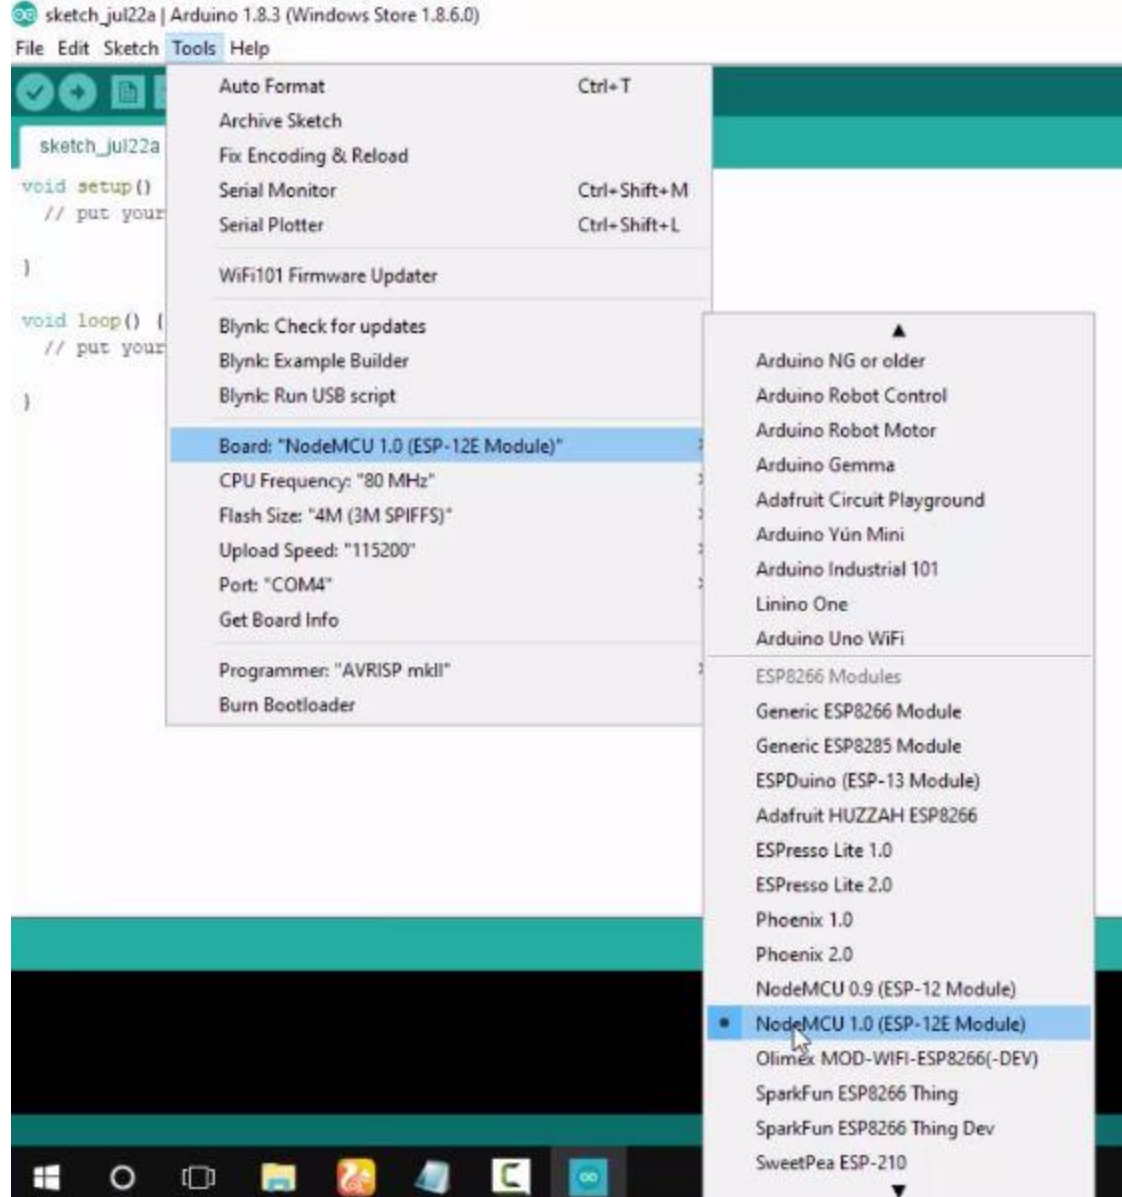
sketch_jul22a | Arduino 1.8.3 (Windows Store 1.8.6.0)

File Edit Sketch Tools Help

sketch_jul22a

void setup() {
// put your

}

void loop() {
// put your

}

Auto Format Ctrl+T
Archive Sketch
Fix Encoding & Reload
Serial Monitor Ctrl+Shift+M
Serial Plotter Ctrl+Shift+L

WiFi101 Firmware Updater

Blynk: Check for updates
Blynk: Example Builder
Blynk: Run USB script

Board: "NodeMCU 1.0 (ESP-12E Module)"
CPU Frequency: "80 MHz"
Flash Size: "4M (3M SPIFFS)"
Upload Speed: "115200"
Port: "COM4"
Get Board Info

Programmer: "AVRISP mkII"
Burn Bootloader

Arduino NG or older
Arduino Robot Control
Arduino Robot Motor
Arduino Gemma
Adafruit Circuit Playground
Arduino Yún Mini
Arduino Industrial 101
Linino One
Arduino Uno WiFi

ESP8266 Modules
Generic ESP8266 Module
Generic ESP8285 Module
ESPDuino (ESP-13 Module)
Adafruit HUZZAH ESP8266
ESPresso Lite 1.0
ESPresso Lite 2.0
Phoenix 1.0
Phoenix 2.0
NodeMCU 0.9 (ESP-12 Module)
• NodeMCU 1.0 (ESP-12E Module)
Olimex MOD-WIFI-ESP8266(-DEV)
SparkFun ESP8266 Thing
SparkFun ESP8266 Thing Dev
SweetPea ESP-210